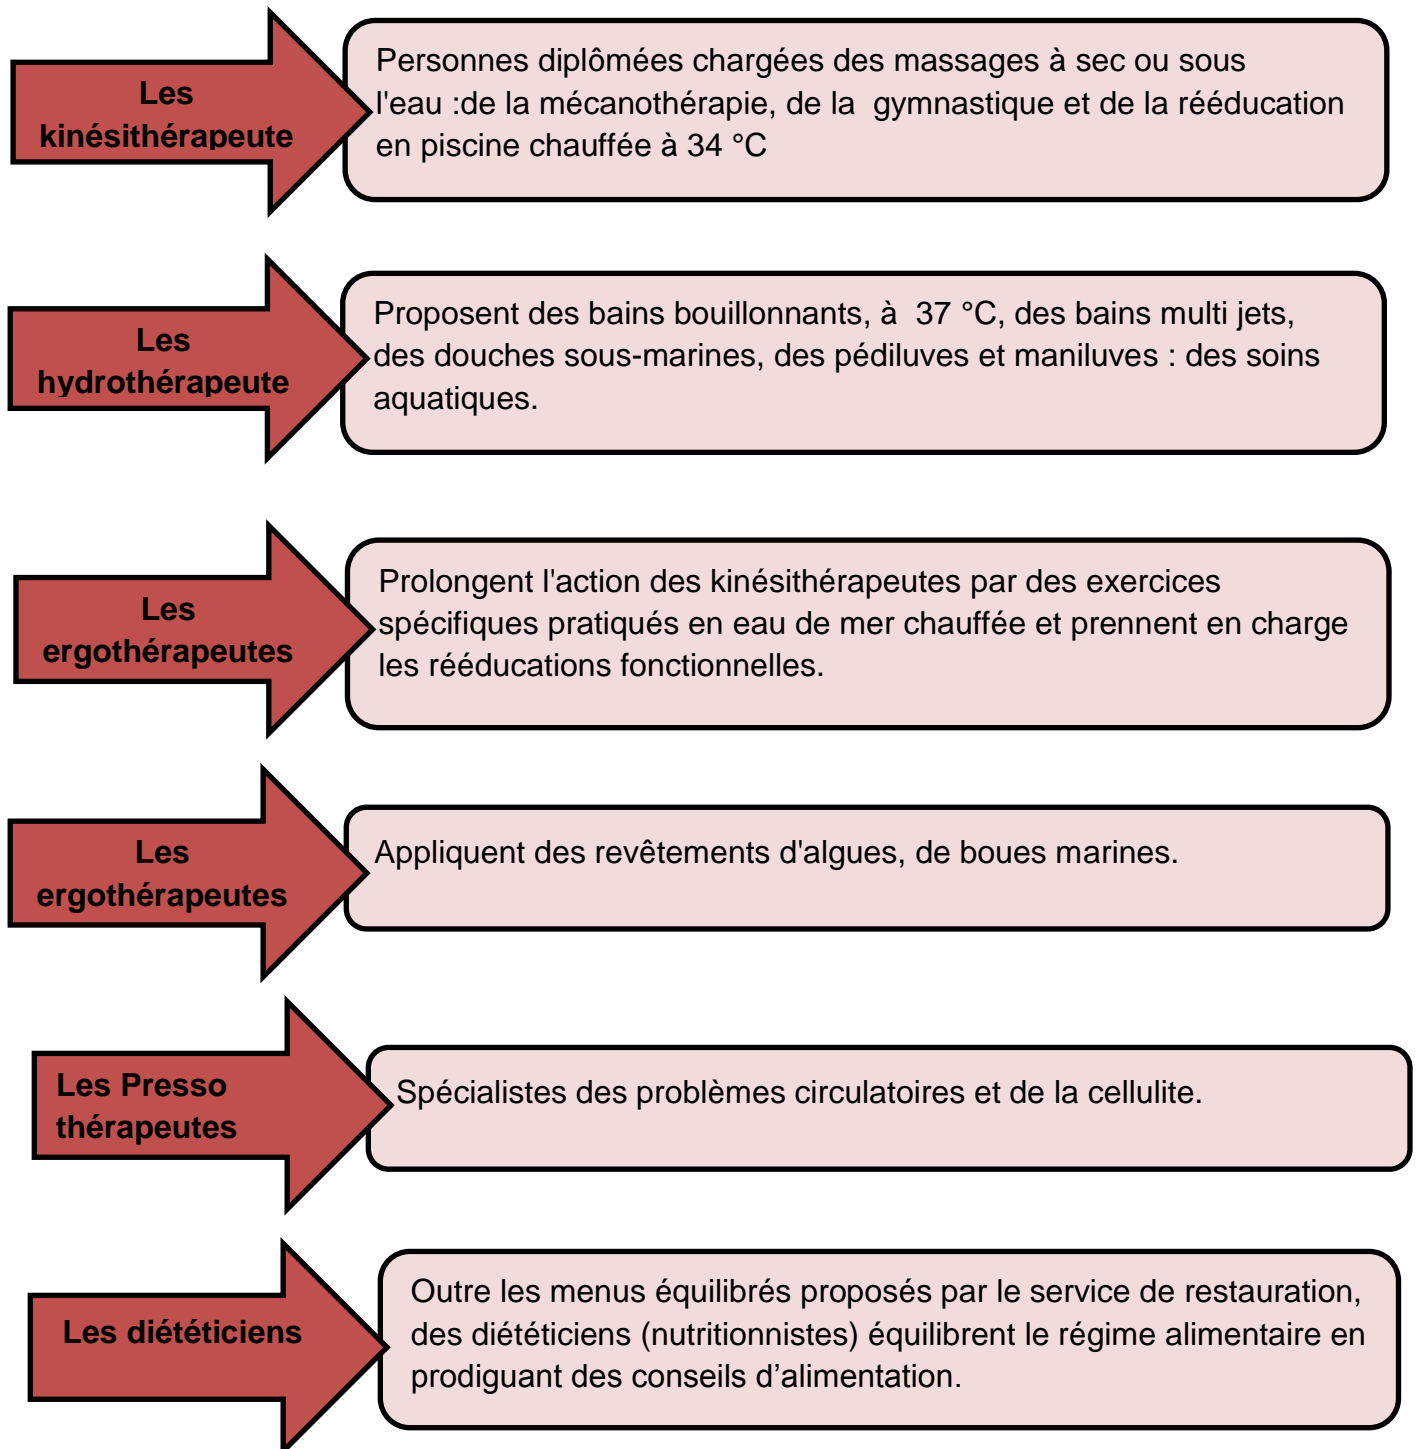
Les kinésithérapeute

Personnes diplômées chargées des massages à sec ou sous l'eau :de la mécanothérapie, de la gymnastique et de la rééducation en piscine chauffée à 34 °C

Les hydrothérapeute

Proposent des bains bouillonnants, à 37 °C, des bains multi jets, des douches sous-marines, des pédiluves et maniluves : des soins aquatiques.

Les ergothérapeutes

Prolongent l'action des kinésithérapeutes par des exercices spécifiques pratiqués en eau de mer chauffée et prennent en charge les rééducations fonctionnelles.

Les ergothérapeutes

Appliquent des revêtements d'algues, de boues marines.

Les Presso thérapeutes

Spécialistes des problèmes circulatoires et de la cellulite.

Les diététiciens

Outre les menus équilibrés proposés par le service de restauration, des diététiciens (nutritionnistes) équilibrent le régime alimentaire en prodiguant des conseils d'alimentation.